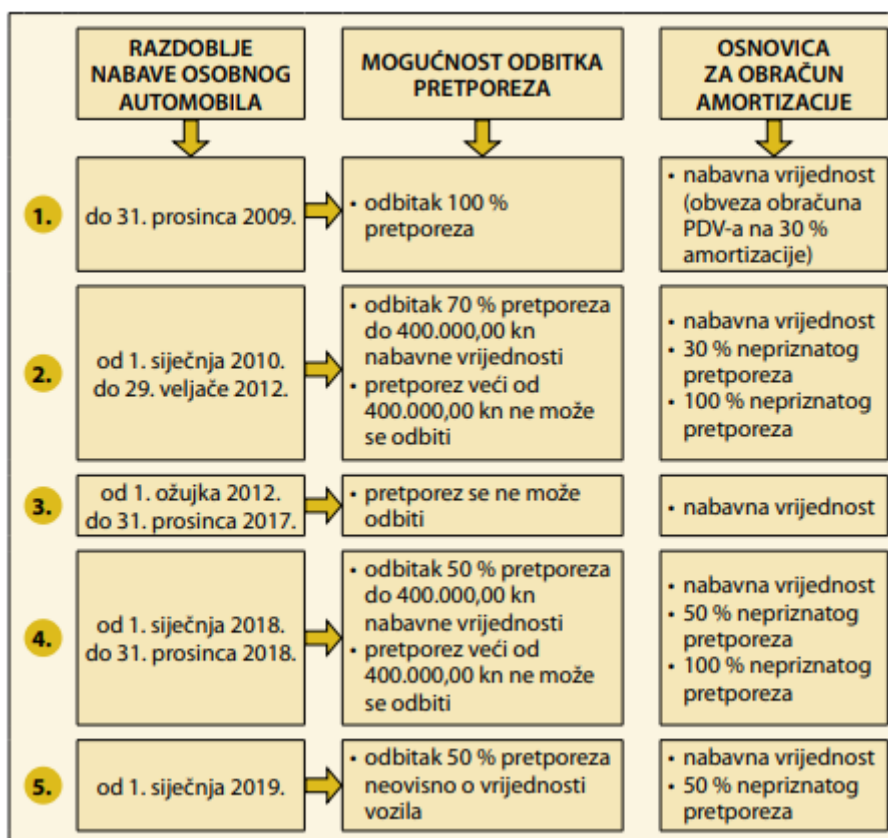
RAZDOBLJE NABAVE OSOBNOG AUTOMOBILA

MOGUĆNOST ODBITKA PRETPOREZA

OSNOVICA ZA OBRAČUN AMORTIZACIJE

1.

do 31. prosinca 2009.

• odbitak 100 % pretporeza

• nabavna vrijednost (obveza obračuna PDV-a na 30 % amortizacije)

2.

od 1. siječnja 2010. do 29. veljače 2012.

• odbitak 70 % pretporeza do 400.000,00 kn nabavne vrijednosti
• pretporez veći od 400.000,00 kn ne može se odbiti

• nabavna vrijednost
• 30 % nepriznatog pretporeza
• 100 % nepriznatog pretporeza

3.

od 1. ožujka 2012. do 31. prosinca 2017.

• pretporez se ne može odbiti

• nabavna vrijednost

4.

od 1. siječnja 2018. do 31. prosinca 2018.

• odbitak 50 % pretporeza do 400.000,00 kn nabavne vrijednosti
• pretporez veći od 400.000,00 kn ne može se odbiti

• nabavna vrijednost
• 50 % nepriznatog pretporeza
• 100 % nepriznatog pretporeza

5.

od 1. siječnja 2019.

• odbitak 50 % pretporeza neovisno o vrijednosti vozila

• nabavna vrijednost
• 50 % nepriznatog pretporeza